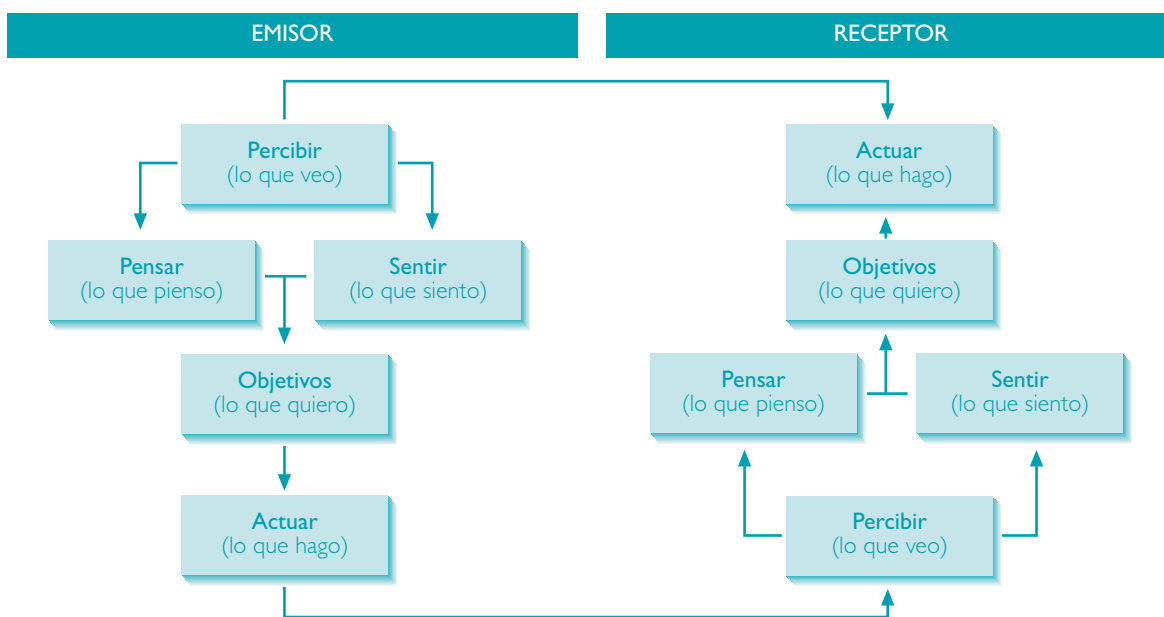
EMISOR

Percibir
(lo que veo)

Pensar
(lo que pienso)

Sentir
(lo que siento)

Objetivos
(lo que quiero)

Actuar
(lo que hago)

RECEPTOR

Actuar
(lo que hago)

Objetivos
(lo que quiero)

Pensar
(lo que pienso)

Sentir
(lo que siento)

Percibir
(lo que veo)